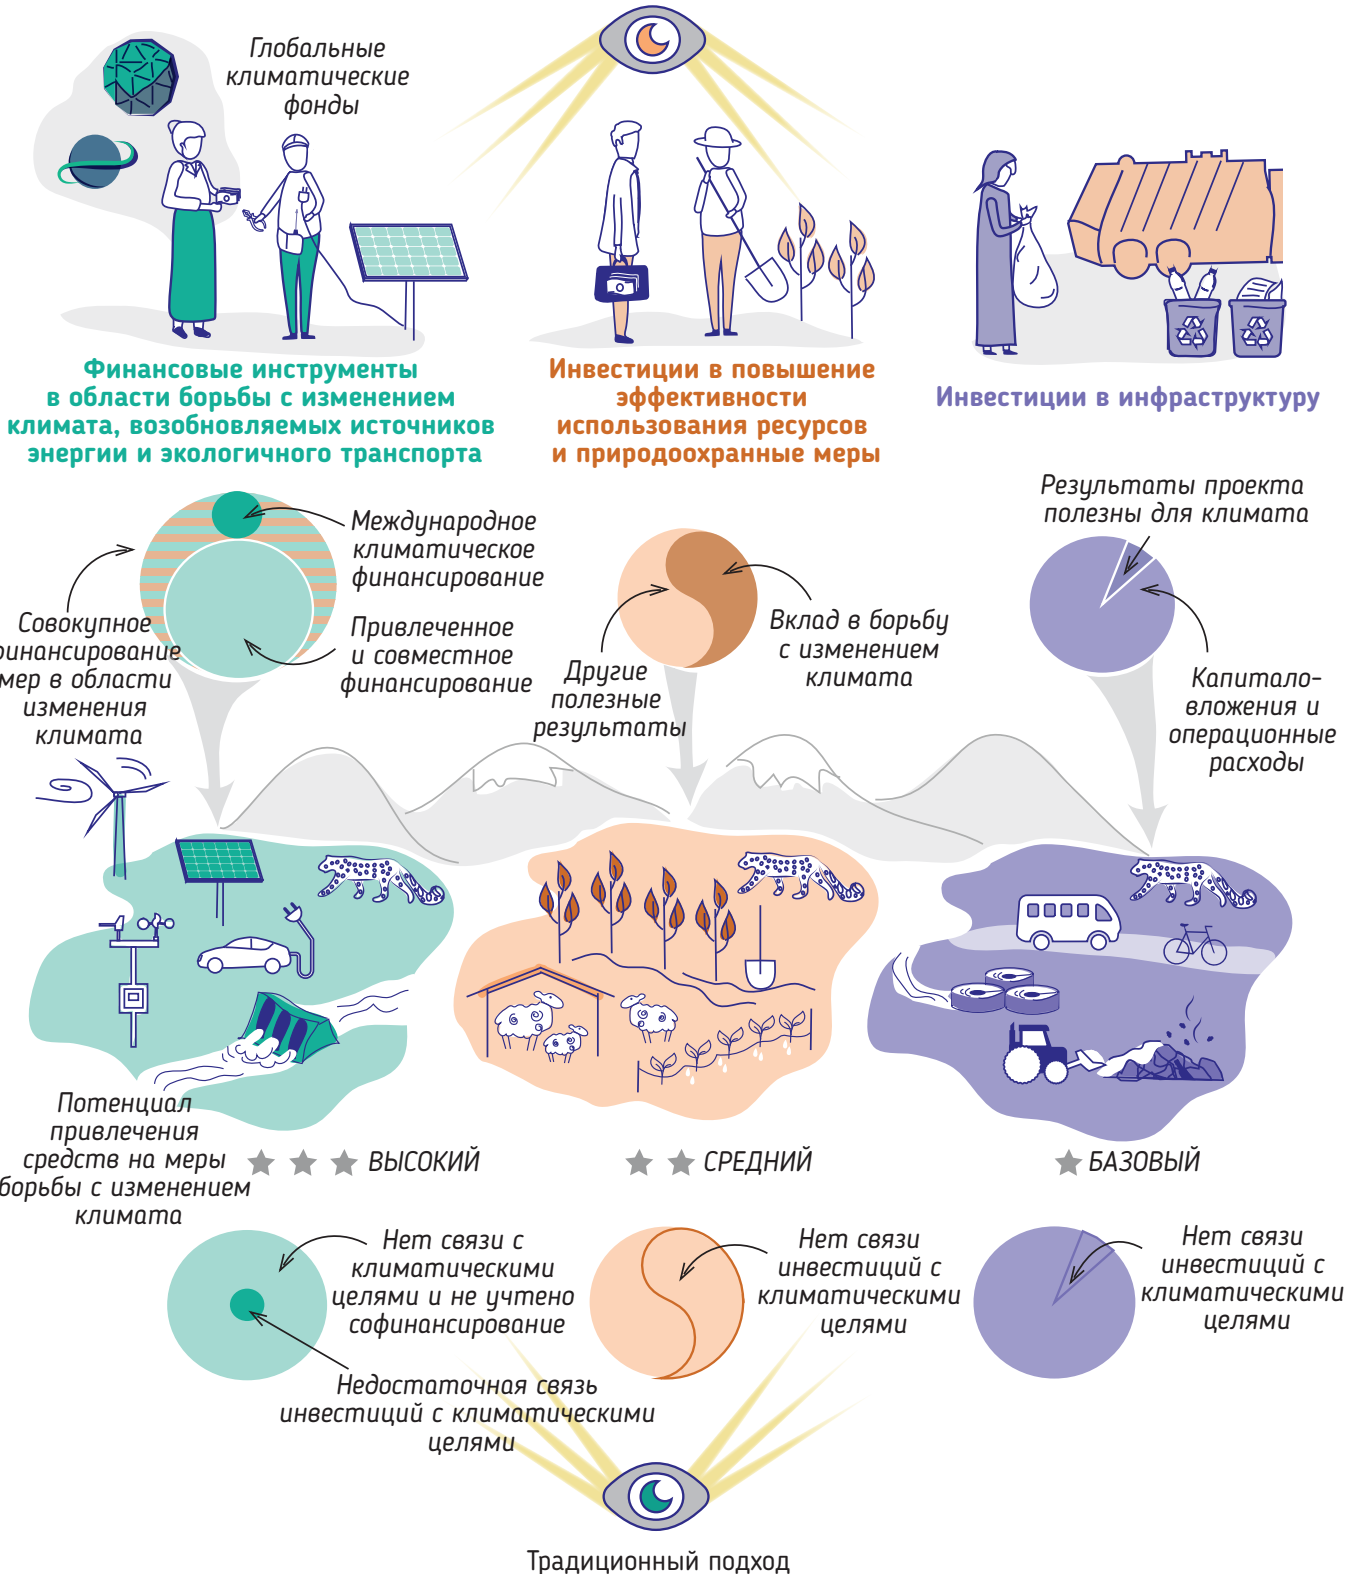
Глобальные климатические фонды

Финансовые инструменты в области борьбы с изменением климата, возобновляемых источников энергии и экологичного транспорта

Инвестиции в повышение эффективности использования ресурсов и природоохранные меры

Инвестиции в инфраструктуру

Международное климатическое финансирование

Совокупное финансирование мер в области изменения климата

Привлеченное и совместное финансирование

Вклад в борьбу с изменением климата

Другие полезные результаты

Результаты проекта полезны для климата

Капиталовложения и операционные расходы

Потенциал привлечения средств на меры борьбы с изменением климата

ВЫСОКИЙ

СРЕДНИЙ

БАЗОВЫЙ

Нет связи с климатическими целями и не учтено софинансирование

Недостаточная связь инвестиций с климатическими целями

Нет связи инвестиций с климатическими целями

Нет связи инвестиций с климатическими целями

Традиционный подход